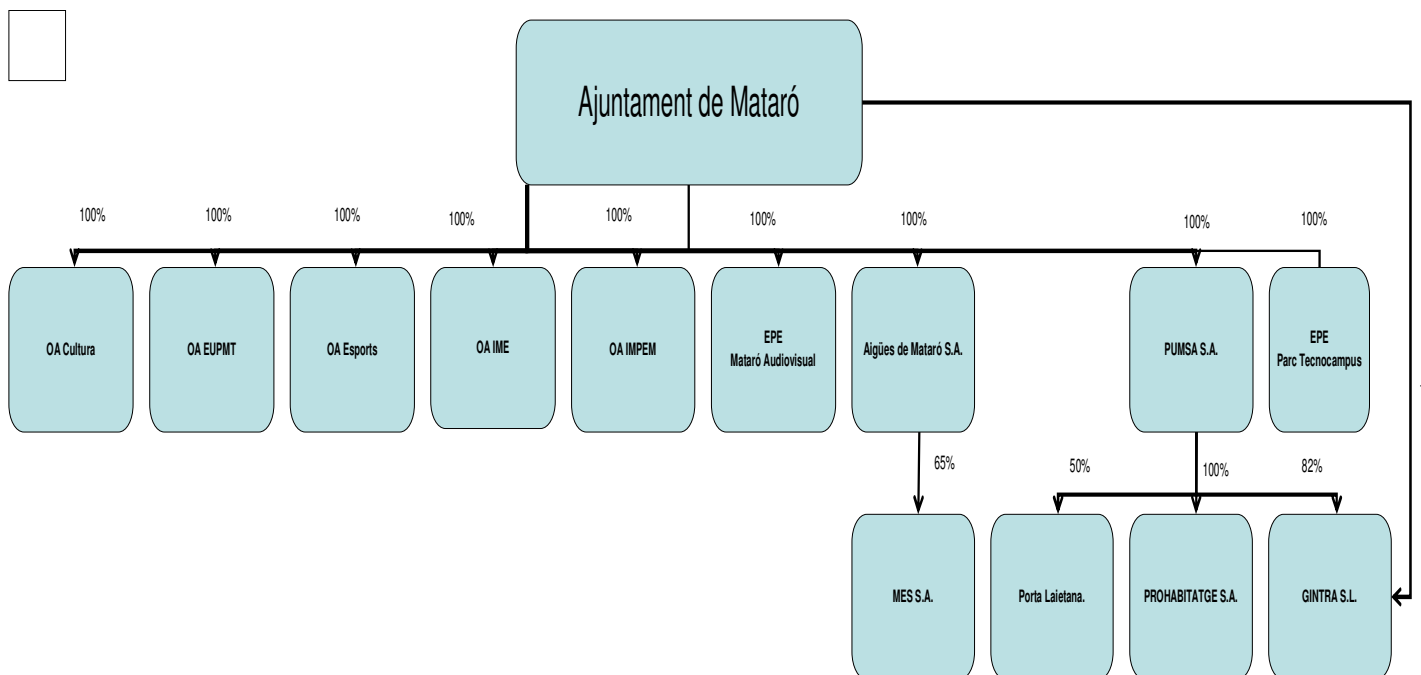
Ajuntament de Mataró

100%
100%
100%
100%
100%
100%
100%
100%
100%

OA Cultura
OA EUPMT
OA Esports
OA IME
OA IMPEM
EPE
Mataró Audiovisual
Aigües de Mataró S.A.
PUMSA S.A.
EPE
Parc Tecnocampus

65%
50%
100%
82%

MES S.A.
Porta Laietana.
PROHABITATGE S.A.
GINTRA S.L.